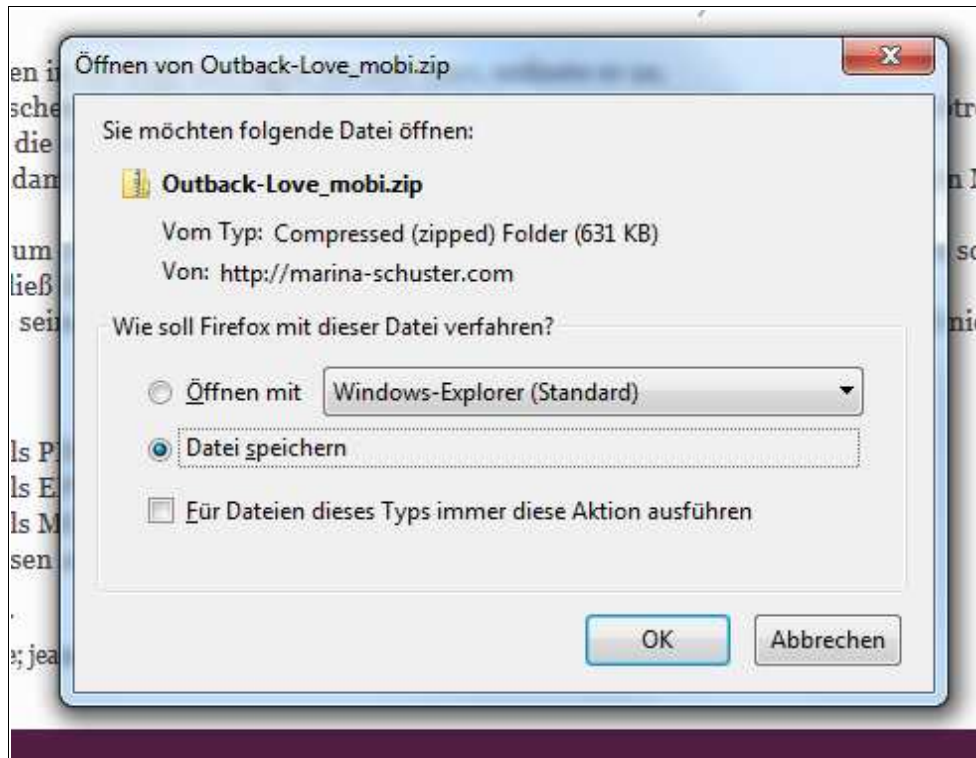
Öffnen von Outback-Love_mobi.zip

Sie möchten folgende Datei öffnen:

Outback-Love_mobi.zip

Vom Typ: Compressed (zipped) Folder (631 KB)

Von: http://marina-schuster.com

Wie soll Firefox mit dieser Datei verfahren?

Öffnen mit Windows-Explorer (Standard)

Datei speichern

Für Dateien dieses Typs immer diese Aktion ausführen

OK Abbrechen